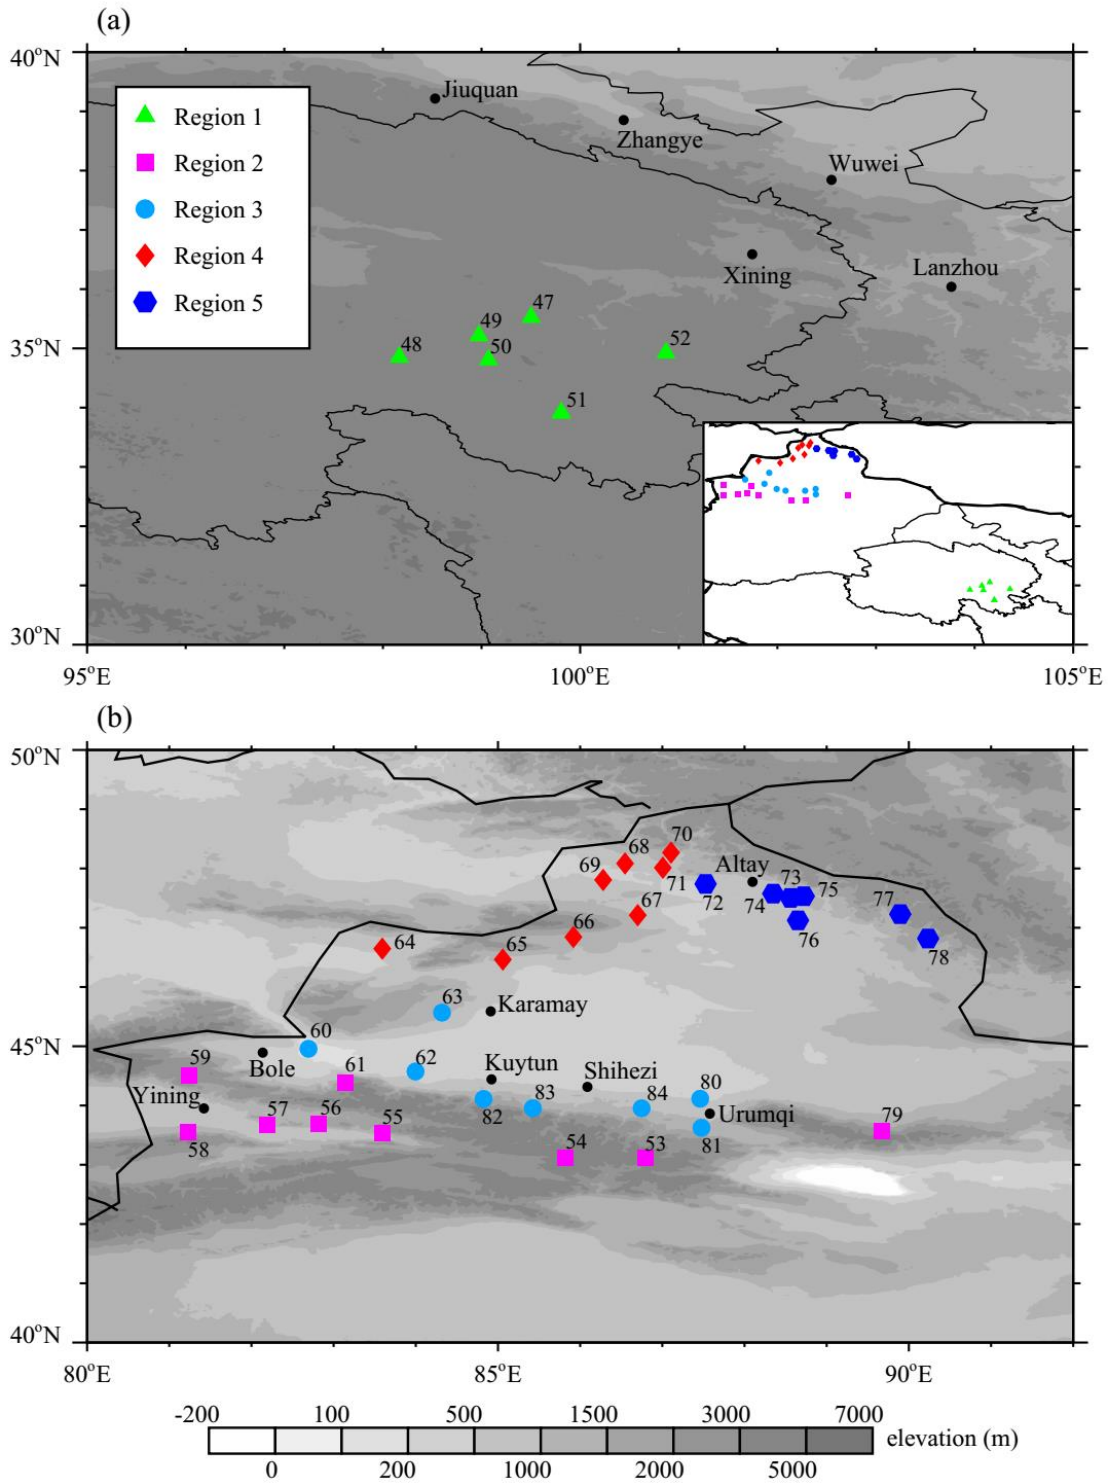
(a)

40°N

Region 1
Region 2
Region 3
Region 4
Region 5

Jiuquan
Zhangye
Wuwei
Xining
Lanzhou

47
49
48
50
52
51

35°N

30°N

95°E
100°E
105°E

(b)

50°N

70
68
69
71
Altay
73
75
77
72
74
67
66
76
78
64
65
63
Karamay
60
45°N
59
Bole
61
62
Kuytun
Shihezi
80
Yining
84
83
57
56
82
Urumqi
55
79
58
81
54
53

40°N

80°E
85°E
90°E

-200 100 500 1500 3000 7000
0 200 1000 2000 5000
elevation (m)